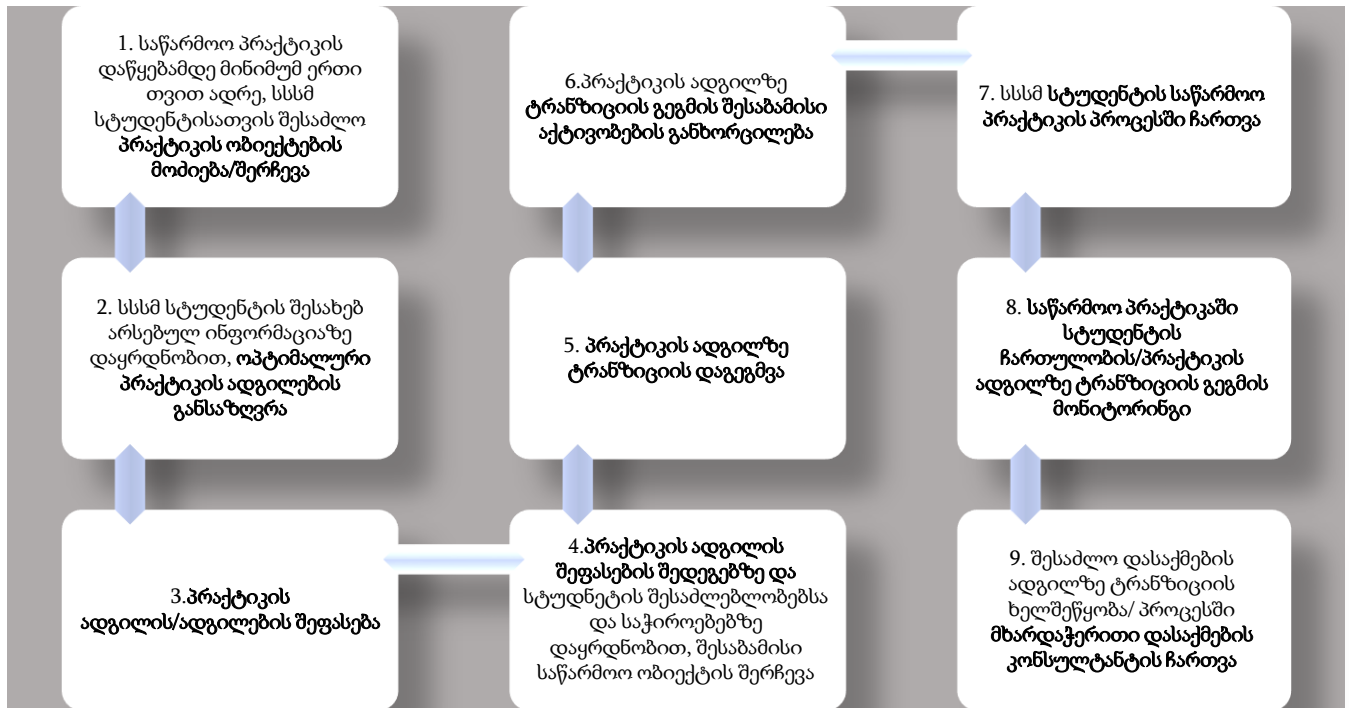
1. საწარმოო პრაქტიკის დაწყებამდე მინიმუმ ერთი თვით ადრე, სსსმ სტუდენტისათვის შესაძლო პრაქტიკის ობიექტების მოძიება/შერჩევა

2. სსსმ სტუდენტის შესახებ არსებულ ინფორმაციაზე დაყრდნობით, ოპტიმალური პრაქტიკის ადგილების განსაზღვრა

3.პრაქტიკის ადგილის/ადგილების შეფასება

4.პრაქტიკის ადგილის შეფასების შედეგებზე და სტუდენტის შესაძლებლობებსა და საჭიროებებზე დაყრდნობით, შესაბამისი საწარმოო ობიექტის შერჩევა

5. პრაქტიკის ადგილზე ტრანზიციის დაგეგმვა

6.პრაქტიკის ადგილზე ტრანზიციის გეგმის შესაბამისი აქტივობების განხორციელება

7. სსსმ სტუდენტის საწარმოო პრაქტიკის პროცესში ჩართვა

8. საწარმოო პრაქტიკაში სტუდენტის ჩართულობის/პრაქტიკის ადგილზე ტრანზიციის გეგმის მონიტორინგი

9. შესაძლო დასაქმების ადგილზე ტრანზიციის ხელშეწყობა/ პროცესში მხარდამჭერითი დასაქმების კონსულტანტის ჩართვა